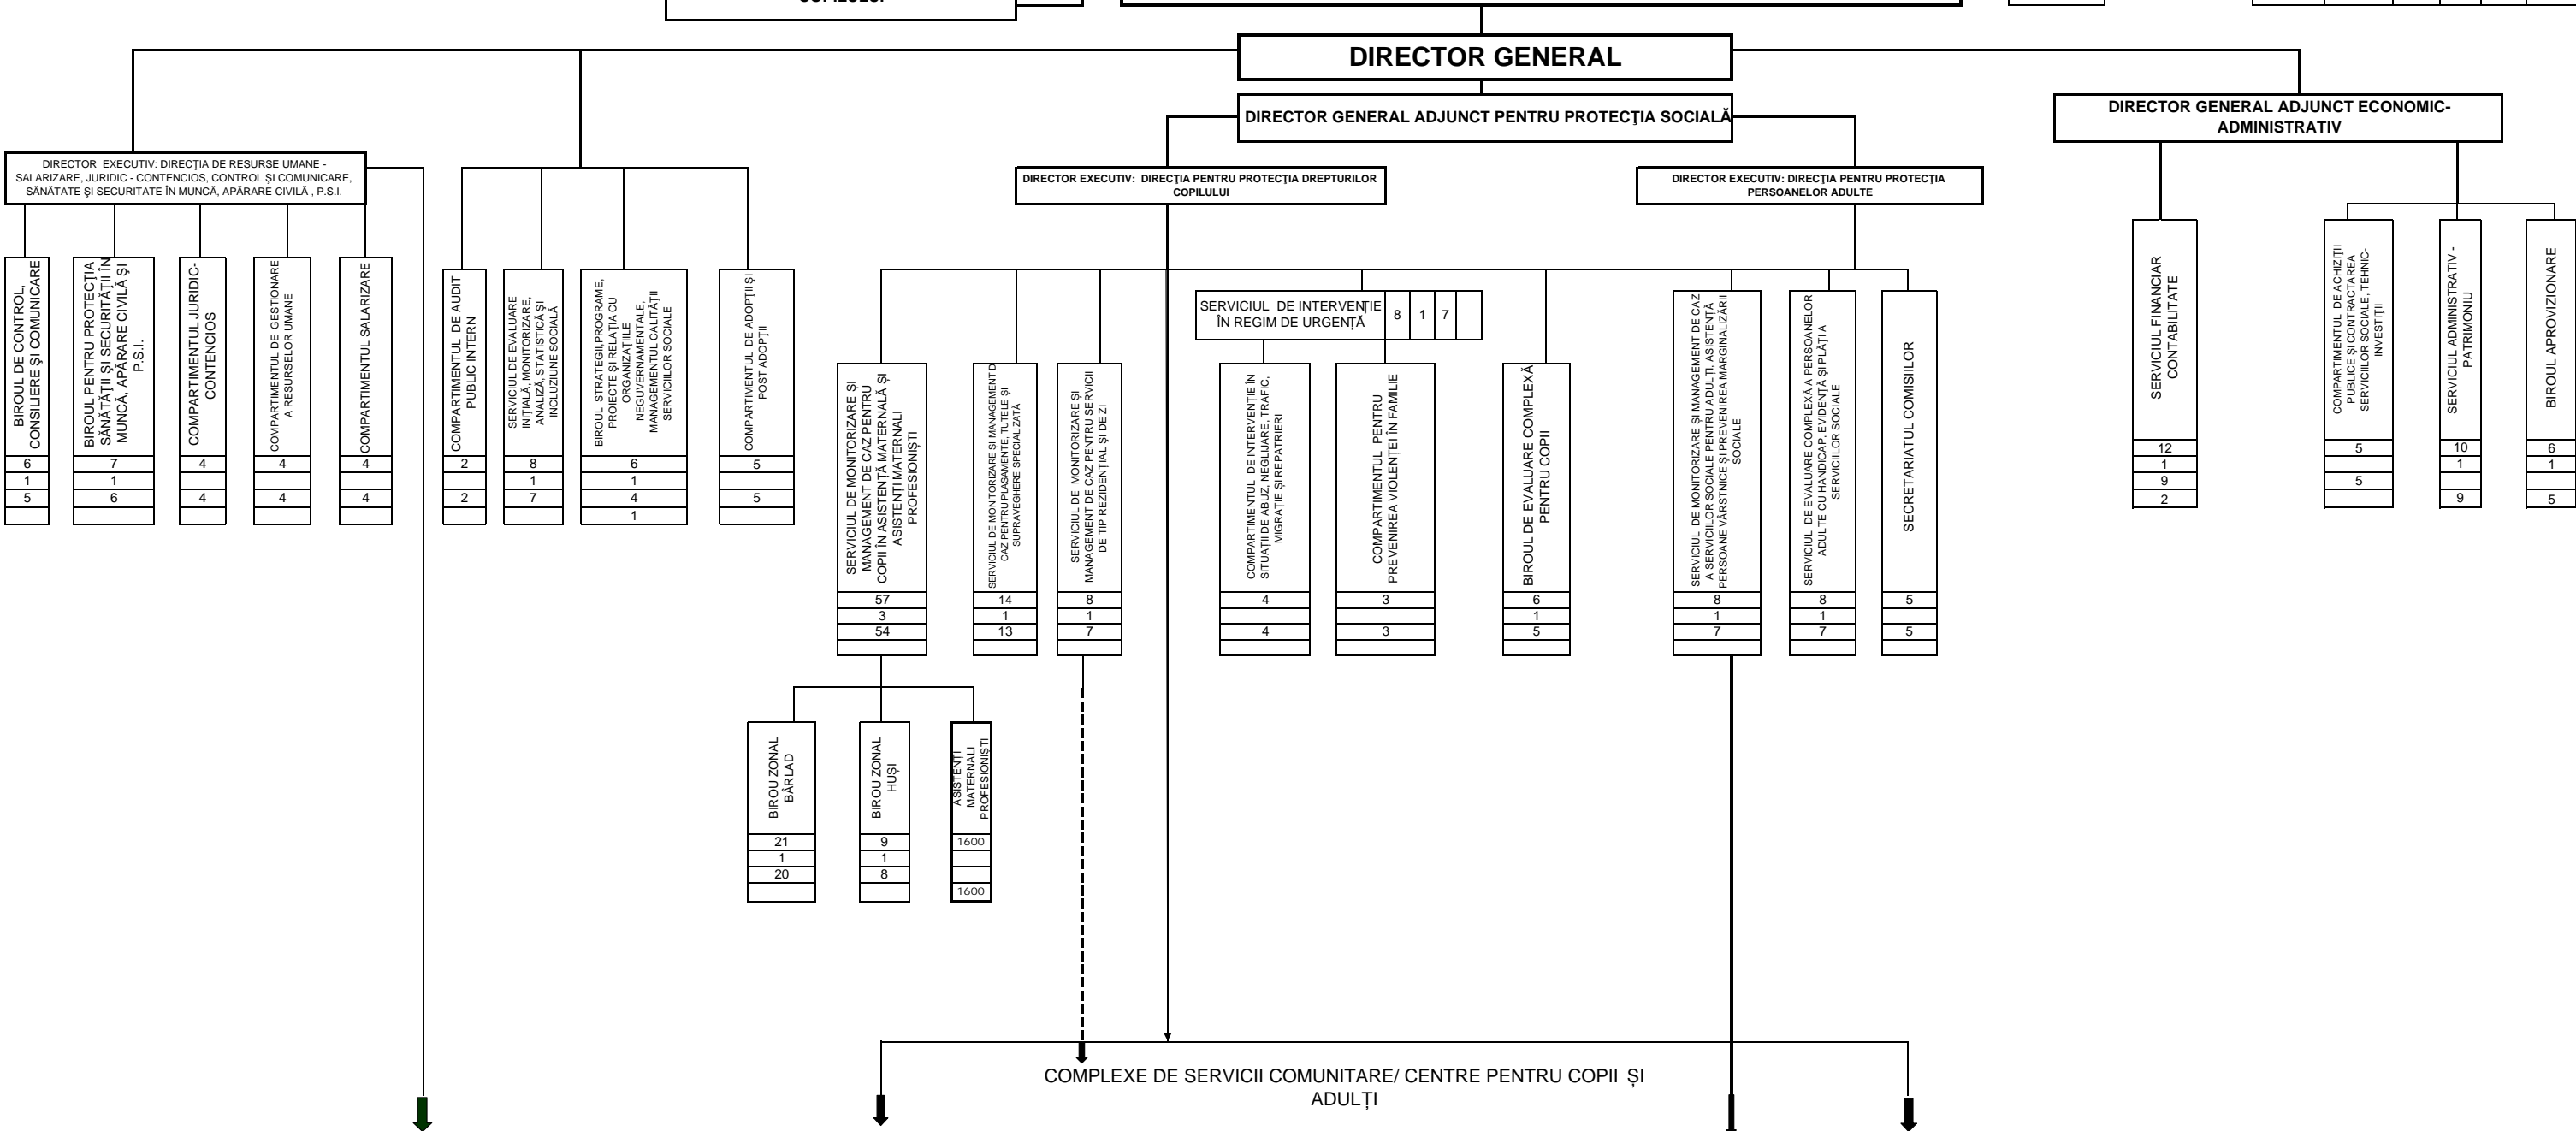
DIRECTOR GENERAL

DIRECTOR GENERAL ADJUNCT PENTRU PROTECȚIA SOCIALĂ

DIRECTOR GENERAL ADJUNCT ECONOMIC-ADMINISTRATIV

DIRECTOR EXECUTIV: DIRECȚIA DE RESURSE UMANE - SALARIZARE, JURIDIC - CONTENCIOS, CONTROL ȘI COMUNICARE, SĂNĂTATE ȘI SECURITATE ÎN MUNCĂ, APĂRARE CIVILĂ , P.S.I.

DIRECTOR EXECUTIV: DIRECȚIA PENTRU PROTECȚIA DREPTURILOR COPILULUI

DIRECTOR EXECUTIV: DIRECȚIA PENTRU PROTECȚIA PERSOANELOR ADULTE

BIROUL DE CONTROL, CONSILIERE ȘI COMUNICARE
6
1
5

BIROUL PENTRU PROTECȚIA SĂNĂTĂȚII ȘI SECURITĂȚII ÎN MUNCĂ, APĂRARE CIVILĂ ȘI P.S.I.
7
1
6

COMPARTIMENTUL JURIDIC-CONTENCIOS
4
4

COMPARTIMENTUL DE GESTIONARE A RESURSELOR UMANE
4
4

COMPARTIMENTUL SALARIZARE
4
4

COMPARTIMENTUL DE AUDIT PUBLIC INTERN
2
2

SERVICIUL DE EVALUARE INIȚIALĂ, MONITORIZARE, ANALIZĂ, STATISTICĂ ȘI INCLUZIUNE SOCIALĂ
8
1
7

BIROUL STRATEGII,PROGRAME, PROIECTE ȘI RELAȚIA CU ORGANIZAȚIILE NEGUVERNAMENTALE, MANAGEMENTUL CALITĂȚII SERVICIILOR SOCIALE
6
1
4
1

COMPARTIMENTUL DE ADOPȚII ȘI POST ADOPȚII
5
5

SERVICIUL DE MONITORIZARE ȘI MANAGEMENT DE CAZ PENTRU COPII ÎN ASISTENȚĂ MATERNALĂ ȘI ASISTENȚI MATERNALI PROFESIONIȘTI
57
3
54

SERVICIUL DE MONITORIZARE ȘI MANAGEMENT DE CAZ PENTRU PLASAMENTE, TUTELE ȘI SUPRAVEGHERE SPECIALIZATĂ
14
1
13

SERVICIUL DE MONITORIZARE ȘI MANAGEMENT DE CAZ PENTRU SERVICII DE TIP REZIDENȚIAL ȘI DE ZI
8
1
7

SERVICIUL DE INTERVENȚIE ÎN REGIM DE URGENȚĂ | 8 | 1 | 7

COMPARTIMENTUL DE INTERVENȚIE ÎN SITUAȚII DE ABUZ, NEGLIJARE, TRAFIC, MIGRAȚIE ȘI REPATRIERI
4
4

COMPARTIMENTUL PENTRU PREVENIREA VIOLENȚEI ÎN FAMILIE
3
3

BIROUL DE EVALUARE COMPLEXĂ PENTRU COPII
6
1
5

SERVICIUL DE MONITORIZARE ȘI MANAGEMENT DE CAZ A SERVICIILOR SOCIALE PENTRU ADULȚI, ASISTENȚĂ PERSOANE VÂRSTNICE ȘI PREVENIREA MARGINALIZĂRII SOCIALE
8
1
7

SERVICIUL DE EVALUARE COMPLEXĂ A PERSOANELOR ADULTE CU HANDICAP, EVIDENȚĂ ȘI PLATĂ A SERVICIILOR SOCIALE
8
1
7

SECRETARIATUL COMISIILOR
5
5

SERVICIUL FINANCIAR CONTABILITATE
12
1
9
2

COMPARTIMENTUL DE ACHIZIȚII PUBLICE ȘI CONTRACTAREA SERVICIILOR SOCIALE, TEHNIC-INVESTIȚII
5
5

SERVICIUL ADMINISTRATIV - PATRIMONIU
10
1
9

BIROUL APROVIZIONARE
6
1
5

BIROU ZONAL BÂRLAD
21
1
20

BIROU ZONAL HUȘI
9
1
8

ASISTENȚI MATERNALI PROFESIONIȘTI
1600
1600

COMPLEXE DE SERVICII COMUNITARE/ CENTRE PENTRU COPII ȘI ADULȚI